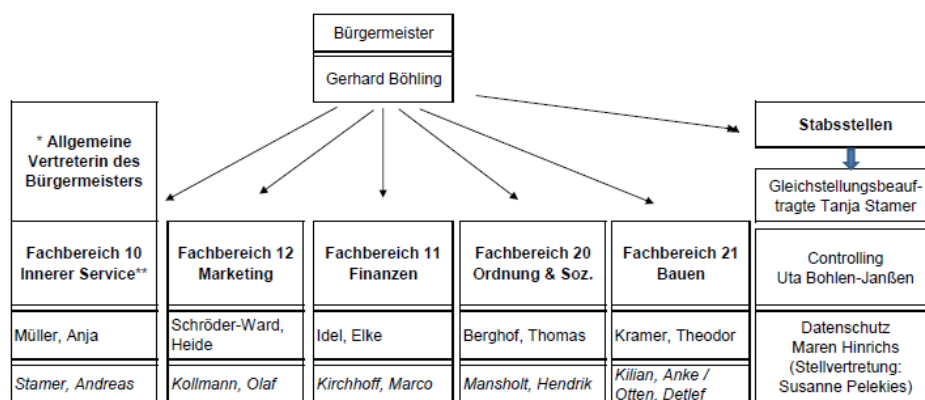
Bürgermeister

Gerhard Böhling

* Allgemeine Vertreterin des Bürgermeisters

Stabsstellen

Gleichstellungsbeauftragte Tanja Stamer

Fachbereich 10 Innerer Service**

Müller, Anja

Stamer, Andreas

Fachbereich 12 Marketing

Schröder-Ward, Heide

Kollmann, Olaf

Fachbereich 11 Finanzen

Idel, Elke

Kirchhoff, Marco

Fachbereich 20 Ordnung & Soz.

Berghof, Thomas

Mansholt, Hendrik

Fachbereich 21 Bauen

Kramer, Theodor

Kilian, Anke / Otten, Detlef

Controlling Uta Bohlen-Janßen

Datenschutz Maren Hinrichs (Stellvertretung: Susanne Pelekies)